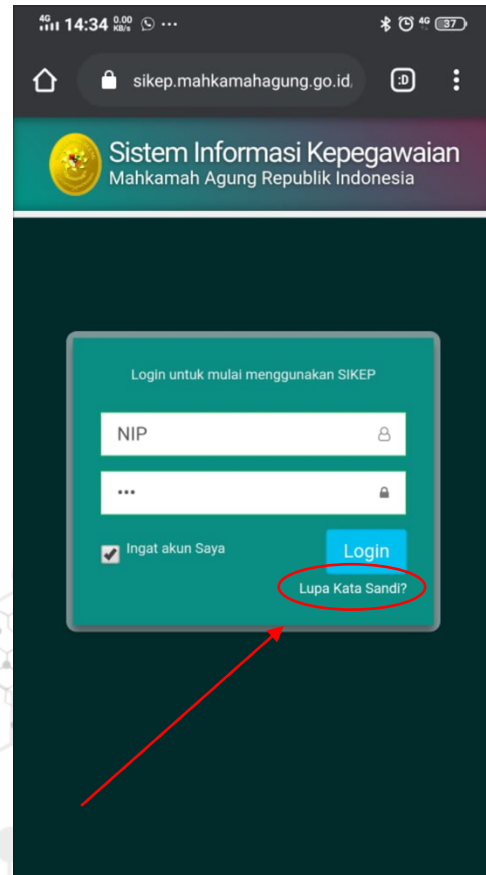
4G 14:34 0.00 KB/s ⋯ 4G 37

sikep.mahkamahagung.go.id

:D

Sistem Informasi Kepegawaian
Mahkamah Agung Republik Indonesia

Login untuk mulai menggunakan SIKEP

NIP

•••

Ingat akun Saya

Login

Lupa Kata Sandi?